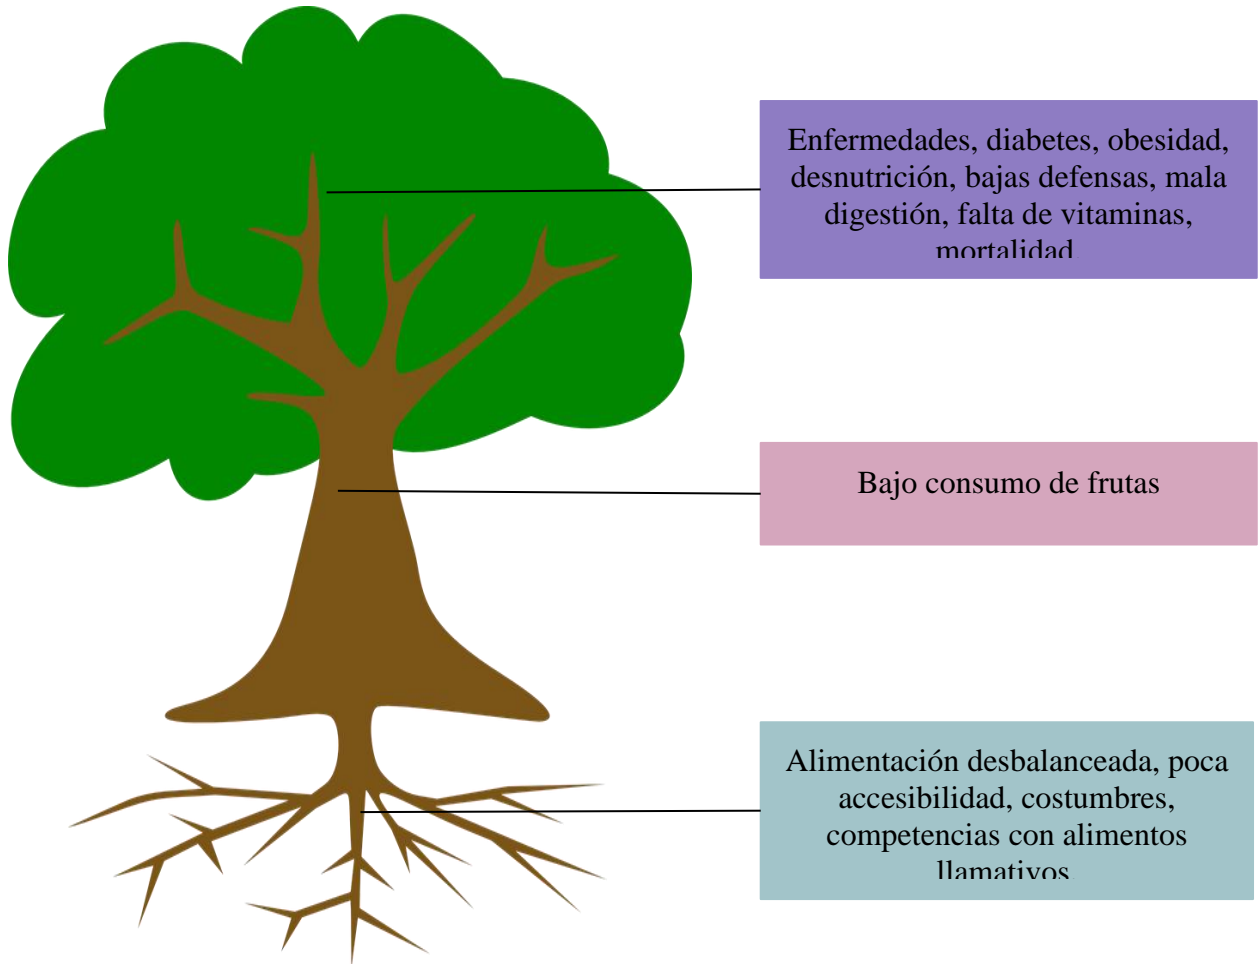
Enfermedades, diabetes, obesidad, desnutrición, bajas defensas, mala digestión, falta de vitaminas, mortalidad

Bajo consumo de frutas

Alimentación desbalanceada, poca accesibilidad, costumbres, competencias con alimentos llamativos